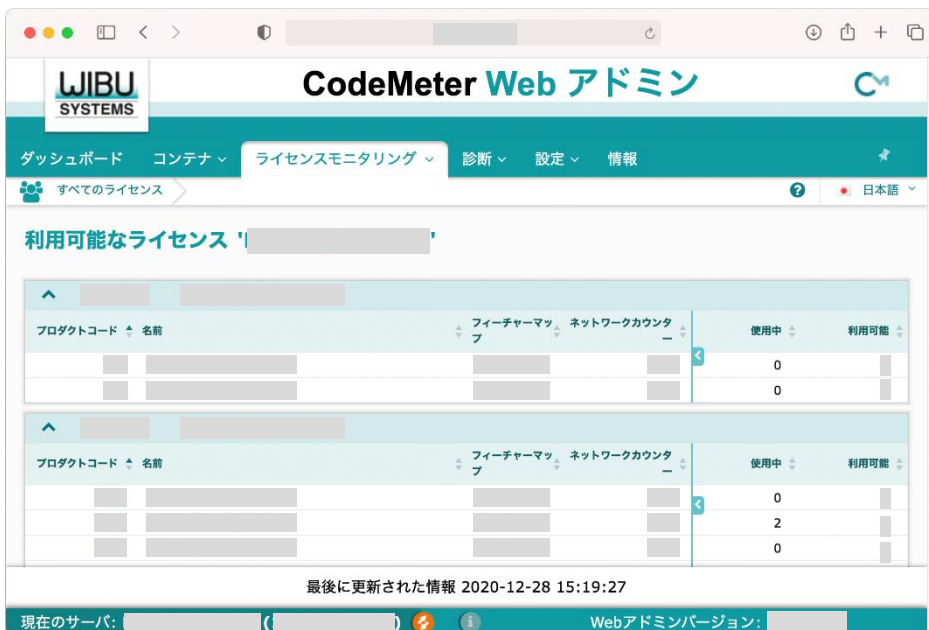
WIBU SYSTEMS

CodeMeter Web アドミン

ダッシュボード コンテナ ライセンスモニタリング 診断 設定 情報

すべてのライセンス

日本語

利用可能なライセンス '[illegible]'

| プロダクトコード | 名前 | フィーチャーマップ | ネットワークカウンター | 使用中 | 利用可能 |
|---|---|---|---|---|---|
| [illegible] | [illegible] | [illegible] | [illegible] | 0 | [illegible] |
| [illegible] | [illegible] | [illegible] | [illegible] | 0 | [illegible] |

| プロダクトコード | 名前 | フィーチャーマップ | ネットワークカウンター | 使用中 | 利用可能 |
|---|---|---|---|---|---|
| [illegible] | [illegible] | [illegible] | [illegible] | 0 | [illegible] |
| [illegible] | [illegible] | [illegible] | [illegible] | 2 | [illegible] |
| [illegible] | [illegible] | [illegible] | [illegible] | 0 | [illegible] |

最後に更新された情報 2020-12-28 15:19:27

現在のサーバ: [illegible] ([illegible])

Webアドミンバージョン: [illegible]